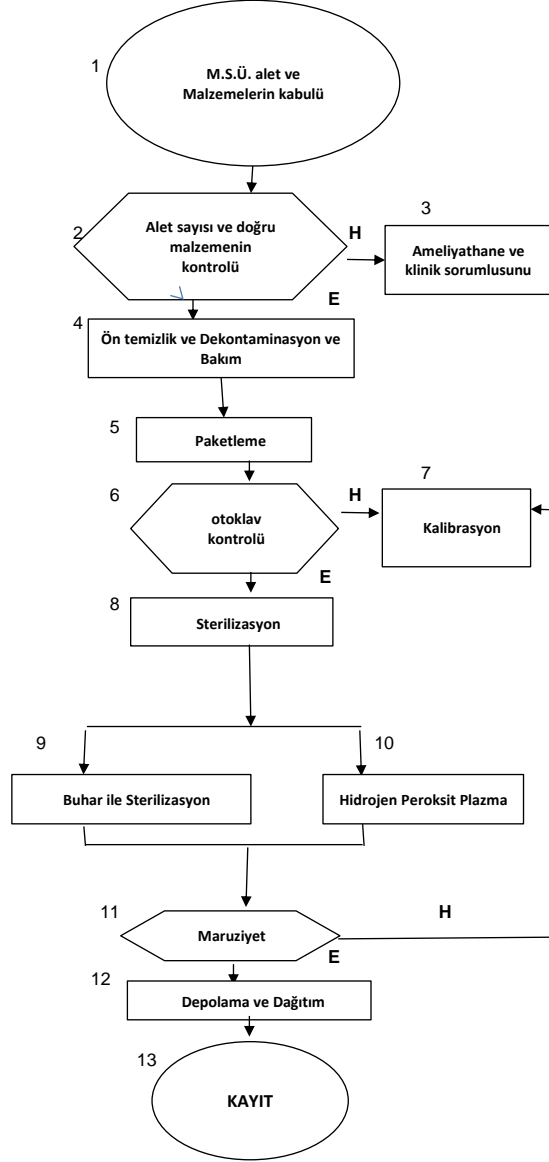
1
M.S.Ü. alet ve Malzemelerin kabulü

2
Alet sayısı ve doğru malzemenin kontrolü

H

3
Ameliyathane ve klinik sorumlusunu

E

4
Ön temizlik ve Dekontaminasyon ve Bakım

5
Paketleme

6
otoklav kontrolü

H

7
Kalibrasyon

E

8
Sterilizasyon

9
Buhar ile Sterilizasyon

10
Hidrojen Peroksit Plazma

11
Maruziyet

H

E

12
Depolama ve Dağıtım

13
KAYIT